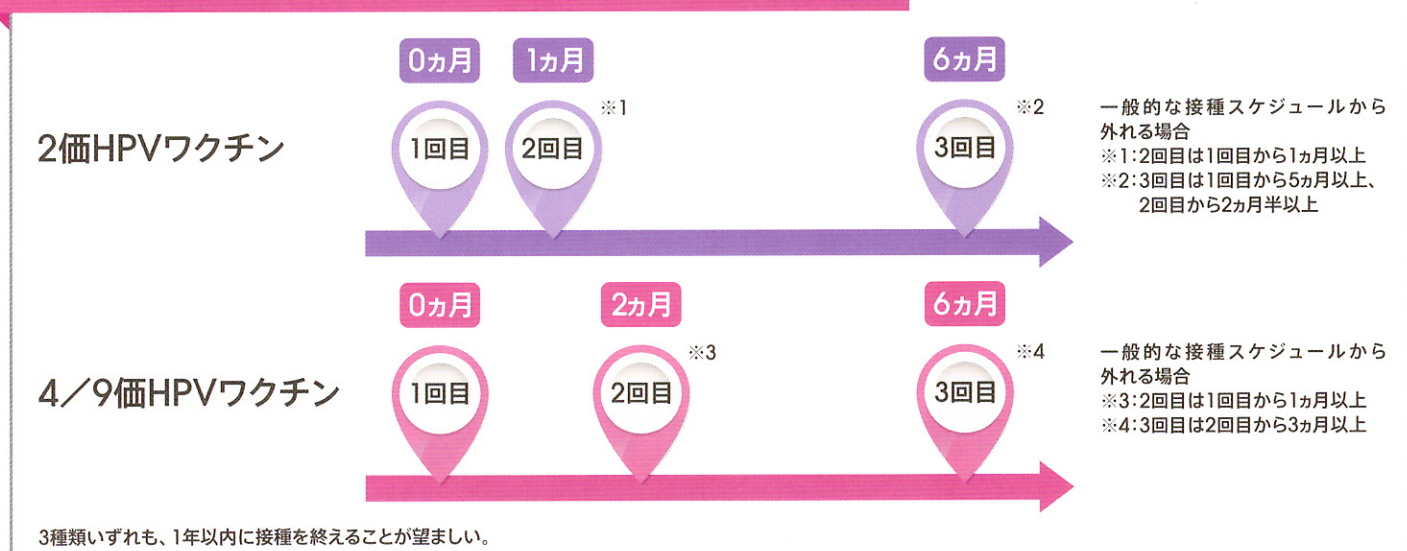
2価HPVワクチン

0ヵ月 1ヵ月 6ヵ月

1回目 2回目 ※1 3回目 ※2

一般的な接種スケジュールから外れる場合
※1：2回目は1回目から1ヵ月以上
※2：3回目は1回目から5ヵ月以上、2回目から2ヵ月半以上

4／9価HPVワクチン

0ヵ月 2ヵ月 6ヵ月

1回目 2回目 ※3 3回目 ※4

一般的な接種スケジュールから外れる場合
※3：2回目は1回目から1ヵ月以上
※4：3回目は2回目から3ヵ月以上

3種類いずれも、1年以内に接種を終えることが望ましい。